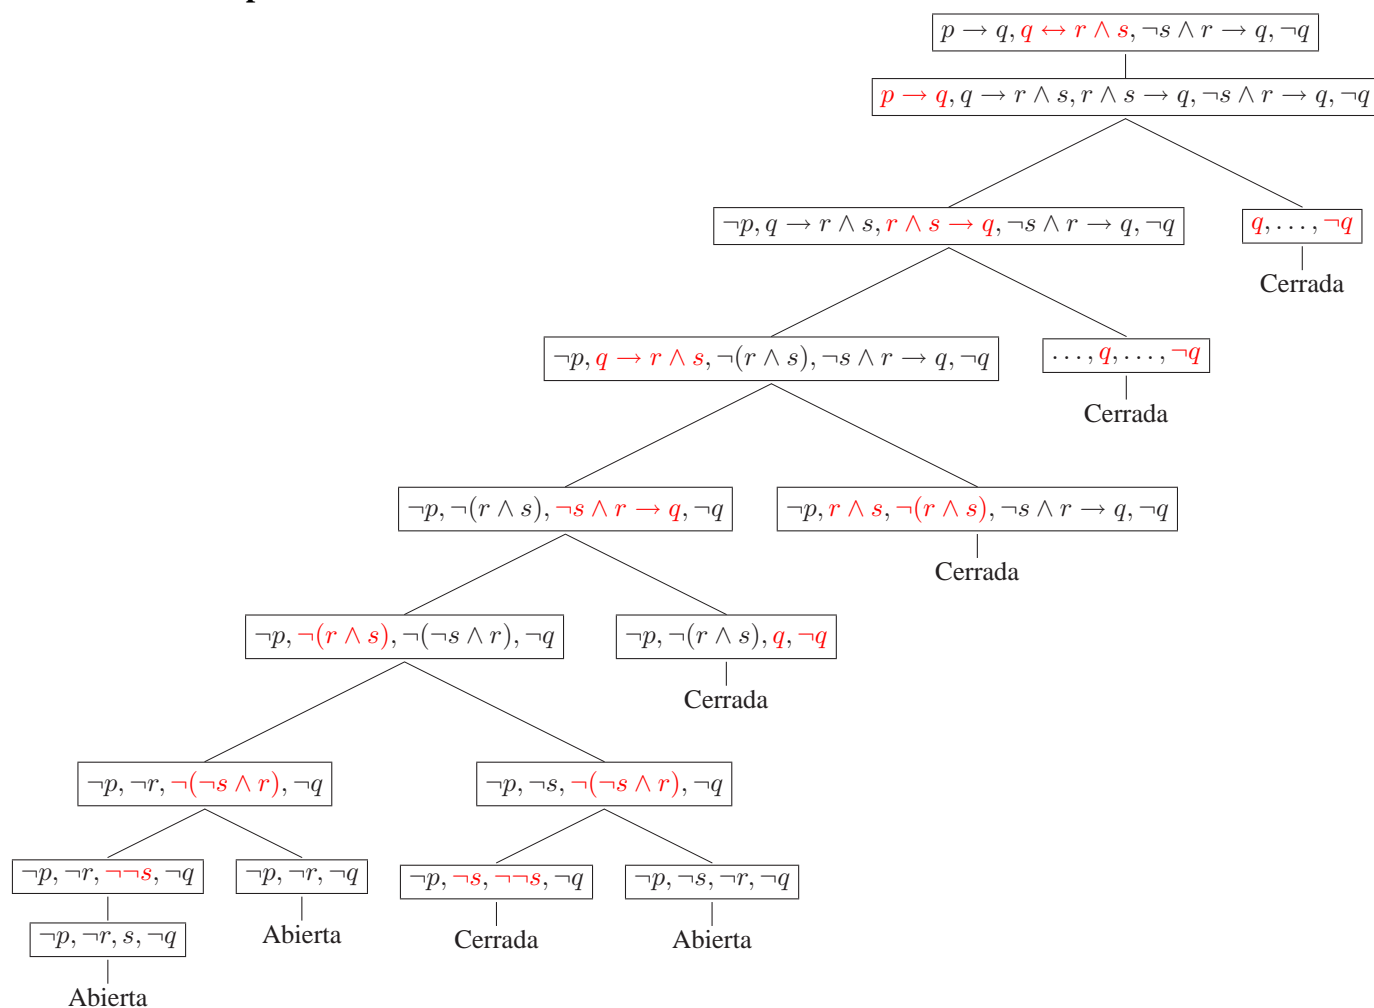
$p \rightarrow q, q \leftrightarrow r \wedge s, \neg s \wedge r \rightarrow q, \neg q$

$p \rightarrow q, q \rightarrow r \wedge s, r \wedge s \rightarrow q, \neg s \wedge r \rightarrow q, \neg q$

$\neg p, q \rightarrow r \wedge s, r \wedge s \rightarrow q, \neg s \wedge r \rightarrow q, \neg q$

$q, \ldots, \neg q$

Cerrada

$\neg p, q \rightarrow r \wedge s, \neg(r \wedge s), \neg s \wedge r \rightarrow q, \neg q$

$\ldots, q, \ldots, \neg q$

Cerrada

$\neg p, \neg(r \wedge s), \neg s \wedge r \rightarrow q, \neg q$

$\neg p, r \wedge s, \neg(r \wedge s), \neg s \wedge r \rightarrow q, \neg q$

Cerrada

$\neg p, \neg(r \wedge s), \neg(\neg s \wedge r), \neg q$

$\neg p, \neg(r \wedge s), q, \neg q$

Cerrada

$\neg p, \neg r, \neg(\neg s \wedge r), \neg q$

$\neg p, \neg s, \neg(\neg s \wedge r), \neg q$

$\neg p, \neg r, \neg\neg s, \neg q$

$\neg p, \neg r, \neg q$

$\neg p, \neg s, \neg\neg s, \neg q$

$\neg p, \neg s, \neg r, \neg q$

$\neg p, \neg r, s, \neg q$

Abierta

Cerrada

Abierta

Abierta